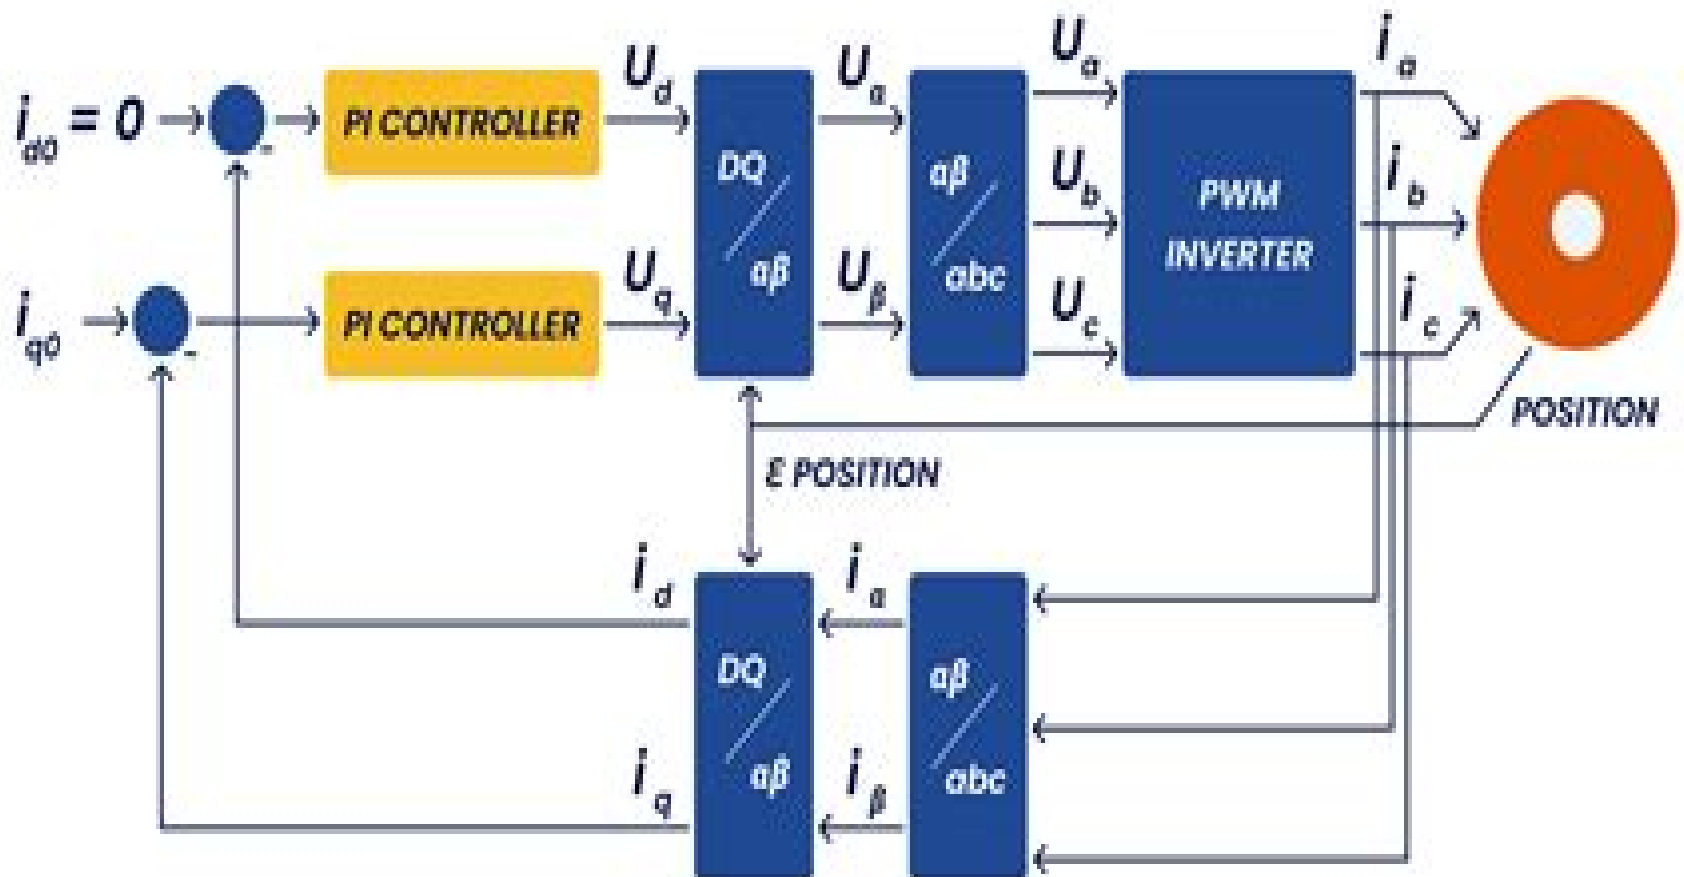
$i_{d0} = 0$

-

PI CONTROLLER

$U_d$

DQ / αβ

$U_\alpha$

αβ / abc

$U_a$

PWM INVERTER

$i_a$

$i_{q0}$

-

PI CONTROLLER

$U_q$

$U_\beta$

$U_b$

$U_c$

$i_b$

$i_c$

POSITION

ε POSITION

$i_d$

DQ / αβ

$i_\alpha$

αβ / abc

$i_q$

$i_\beta$